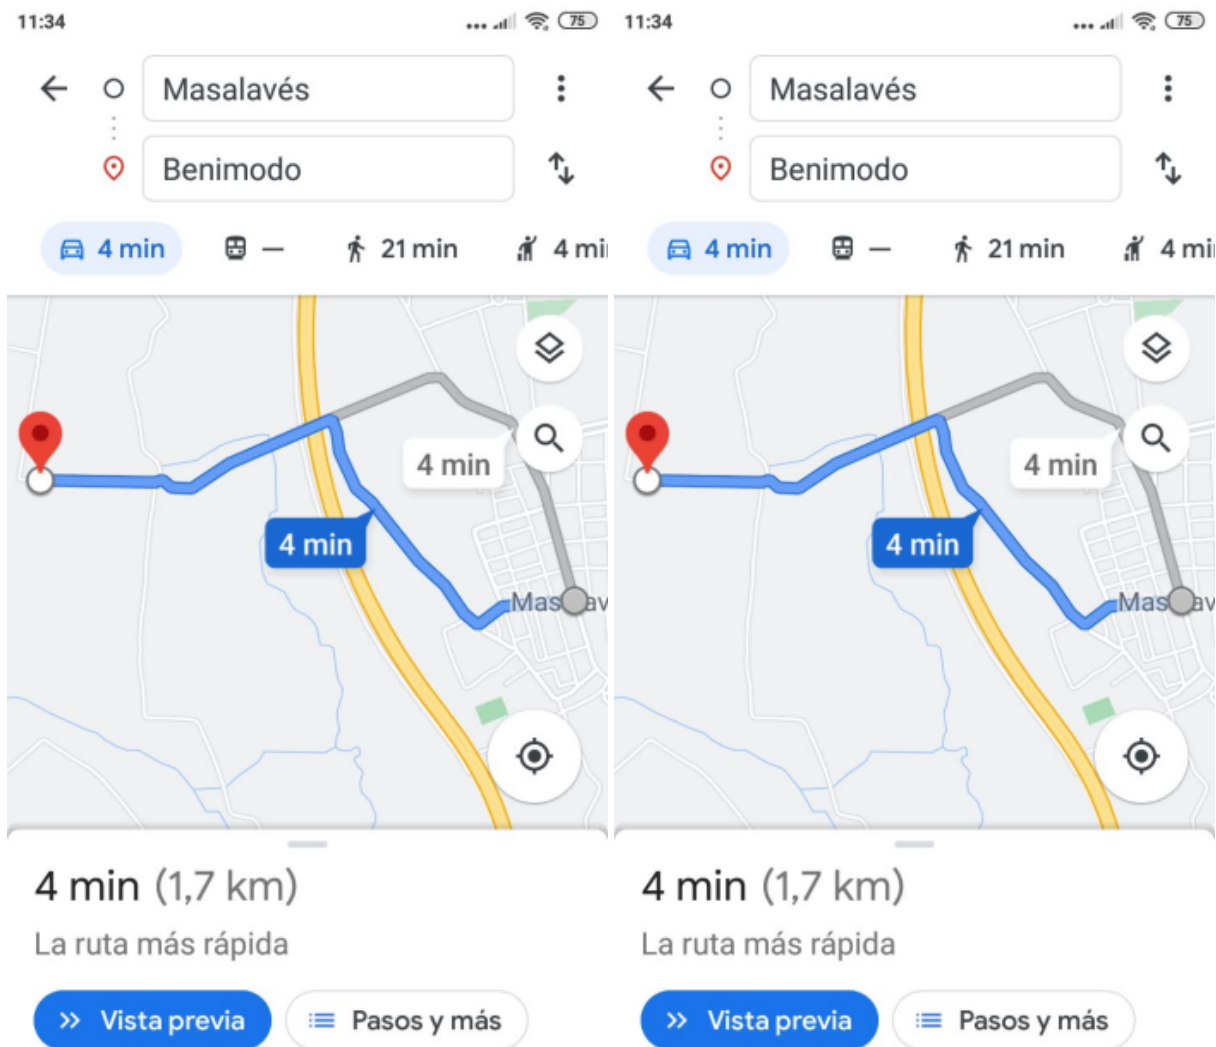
11:34

75

Masalavés

Benimodo

4 min

—

21 min

4 mi

4 min

4 min

Mas av

4 min (1,7 km)

La ruta más rápida

Vista previa

Pasos y más

11:34

75

Masalavés

Benimodo

4 min

—

21 min

4 mi

4 min

4 min

Mas av

4 min (1,7 km)

La ruta más rápida

Vista previa

Pasos y más